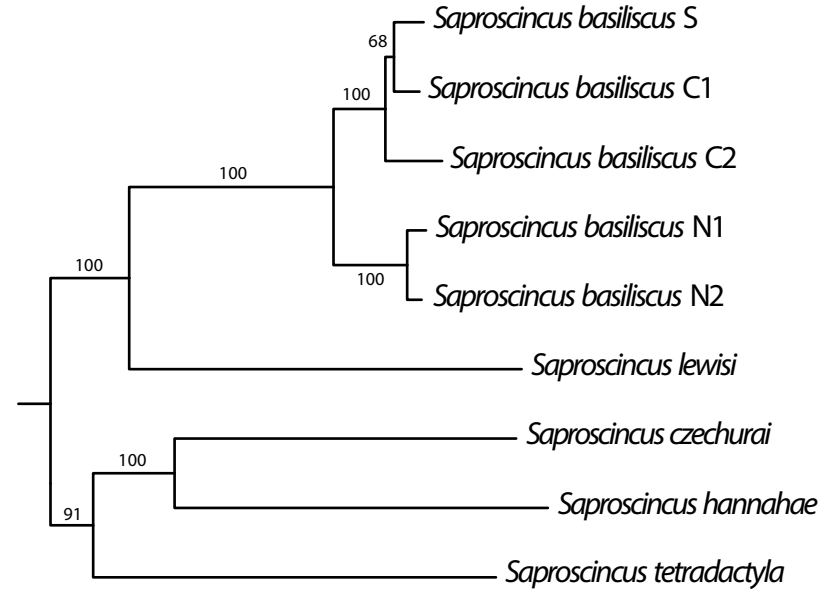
Saproscincus basiliscus S

68

Saproscincus basiliscus C1

100

Saproscincus basiliscus C2

100

Saproscincus basiliscus N1

100

100

Saproscincus basiliscus N2

Saproscincus lewisi

Saproscincus czechurai

100

Saproscincus hannahae

91

Saproscincus tetradactyla